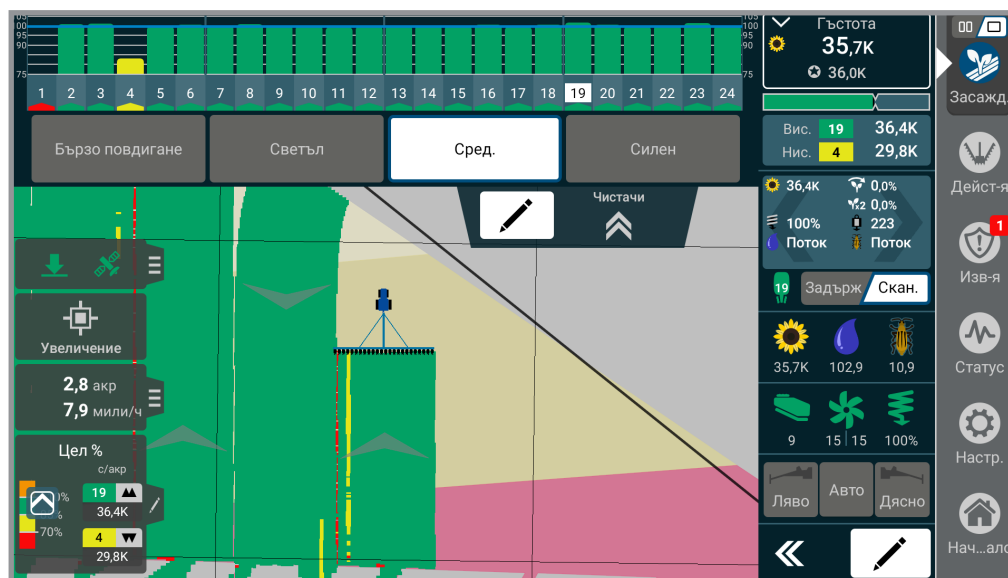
105
100
95
90
75

1 2 3 4 5 6 7 8 9 10 11 12 13 14 15 16 17 18 19 20 21 22 23 24

105
100
95
90
75

Бързо повдигане
Светъл
Сред.
Силен

Чистачи

Увеличение

2,8 акр
7,9 мили/ч

Цел %
с/акр
0%
%
70%
19
36,4K
4
29,8K

Гъстота
35,7K
36,0K

Вис. 19 36,4K
Нис. 4 29,8K

36,4K
0,0%
0,0%
100%
223
Поток
Поток

19
Задърж
Скан.

35,7K
102,9
10,9

9
15 15
100%

Ляво
Авто
Дясно

Засажд.
Дейст-я
1
Изв-я
Статус
Настр.
Нач...ало